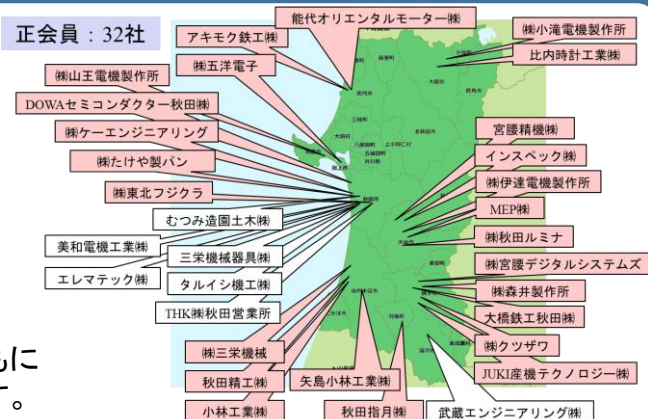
正会員：32社

能代オリエンタルモーター㈱
アキモク鉄工㈱
㈱小滝電機製作所
比内時計工業㈱
㈱山王電機製作所
㈱五洋電子
DOWAセミコンダクター秋田㈱
㈱ケーエンジニアリング
宮腰精機㈱
インスペック㈱
㈱たけや製パン
㈱伊達電機製作所
㈱東北フジクラ
MEP㈱
むつみ造園土木㈱
㈱秋田ルミナ
美和電機工業㈱
三栄機械器具㈱
㈱宮腰デジタルシステムズ
エレマテック㈱
タルイシ機工㈱
㈱森井製作所
THK㈱秋田営業所
大橋鉄工秋田㈱
㈱三栄機械
㈱クツザワ
秋田精工㈱
矢島小林工業㈱
JUKI産機テクノロジー㈱
小林工業㈱
秋田指月㈱
武蔵エンジニアリング㈱

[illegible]に
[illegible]。